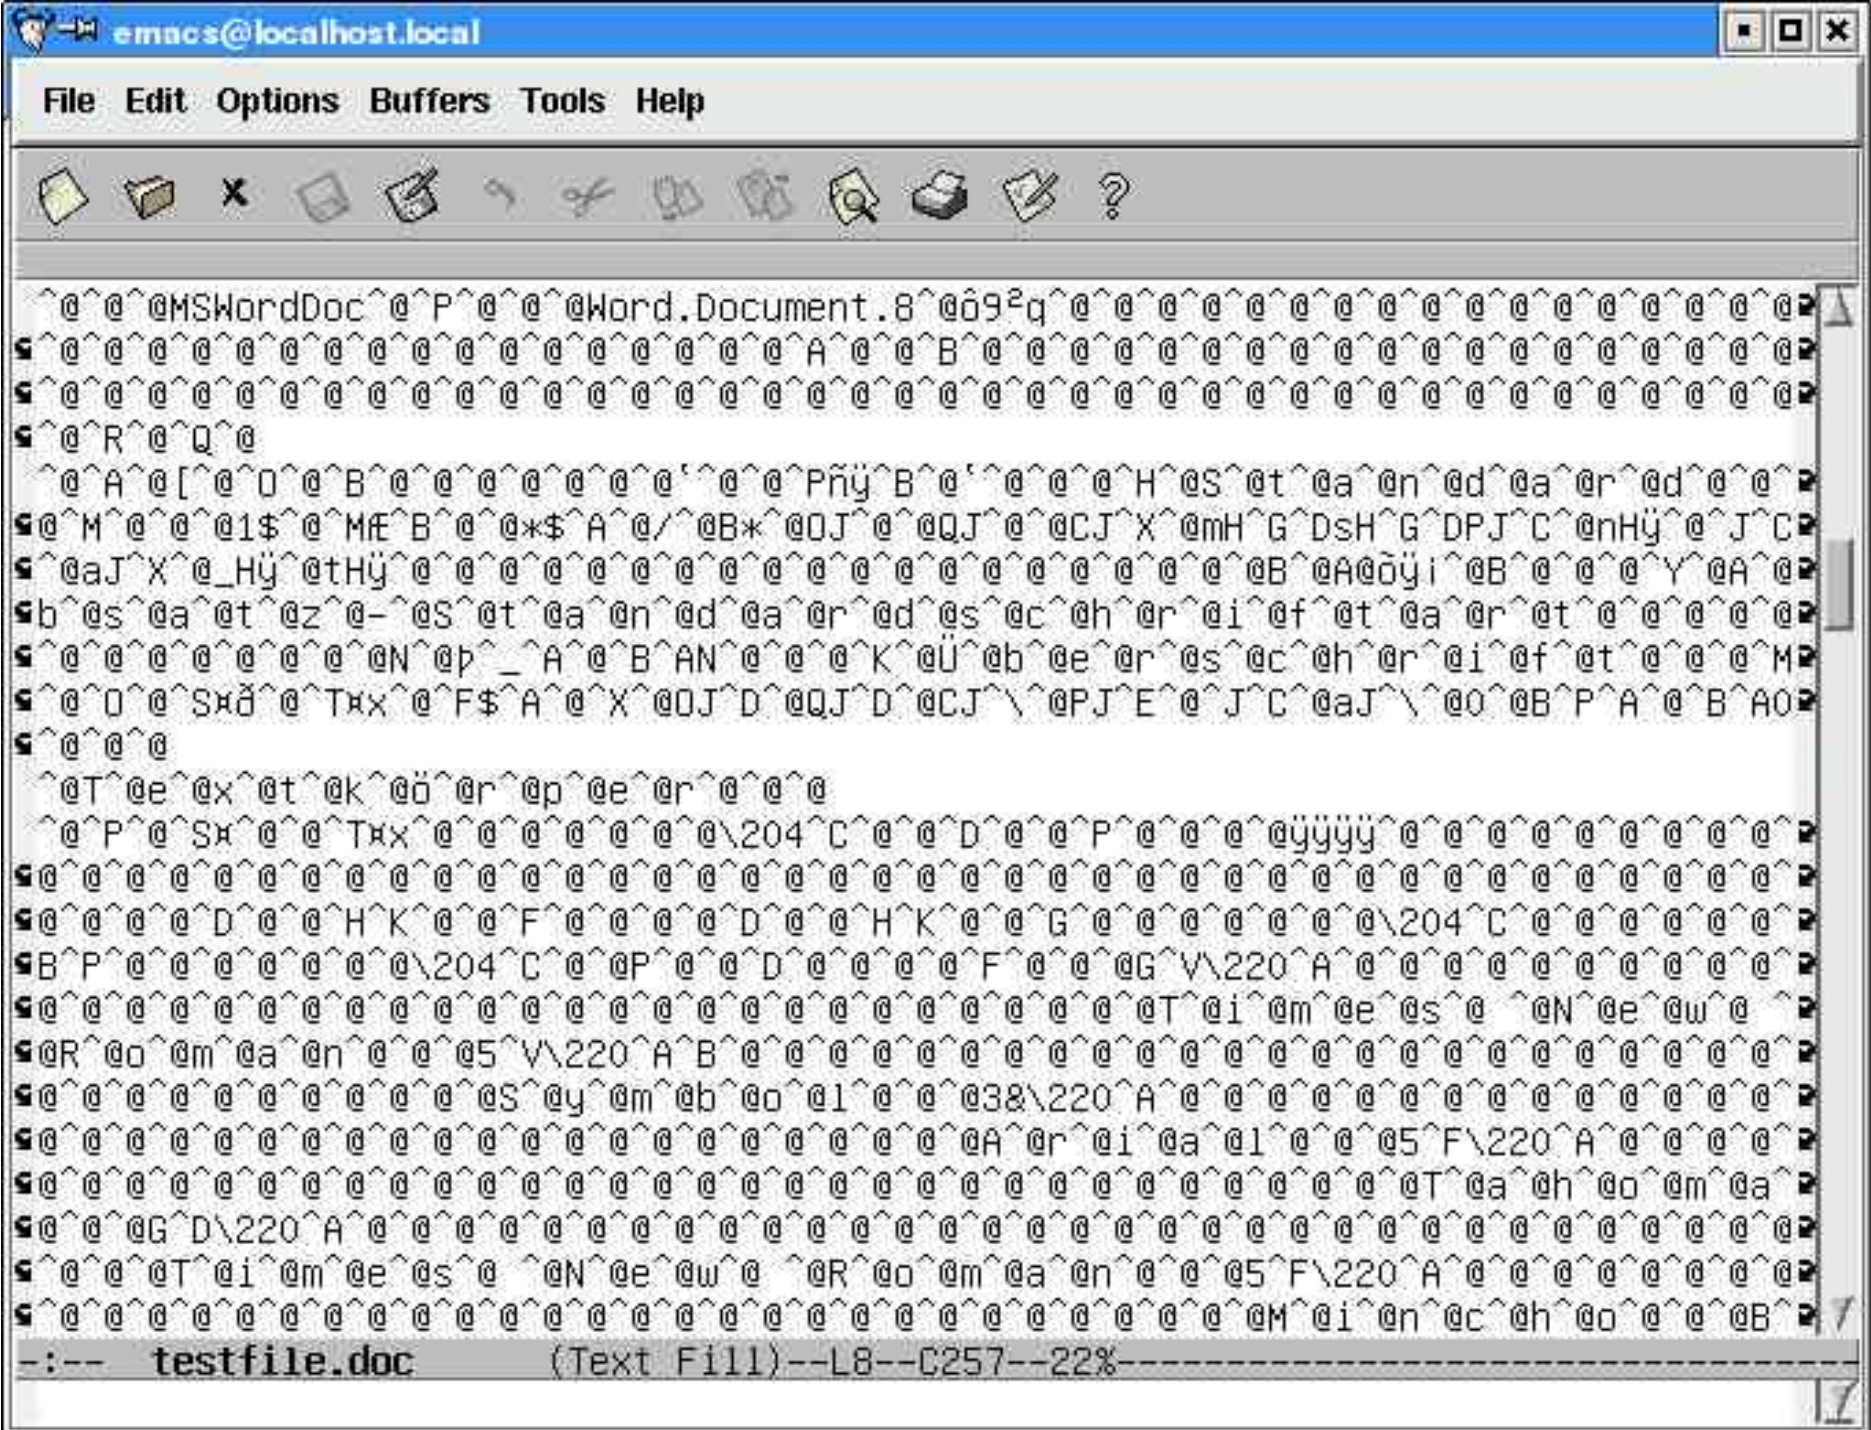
emacs@localhost.local

File Edit Options Buffers Tools Help

?

^@^@^@MSWordDoc^@^P^@^@^@Word.Document.8^@ô9²q^@^@^@^@^@^@^@^@^@^@^@^@^@^@
^@^@^@^@^@^@^@^@^@^@^@^@^@^@^@^A^@^@^B^@^@^@^@^@^@^@^@^@^@^@^@^@^@^@^@^@
^@^@^@^@^@^@^@^@^@^@^@^@^@^@^@^@^@^@^@^@^@^@^@^@^@^@^@^@^@^@^@^@^@^@^@^@
^@^R^@^Q^@
^@^A^@[^@^O^@^B^@^@^@^@^@^@^@'^@^@^Pñÿ^B^@'^@^@^@^H^@S^@t^@a^@n^@d^@a^@r^@d^@^@^
@^M^@^@^@1$^@^MÆ^B^@^@*$^A^@/^@B*^@OJ^@^@QJ^@^@CJ^X^@mH^G^DsH^G^DPJ^C^@nHÿ^@^J^C
^@aJ^X^@_Hÿ^@tHÿ^@^@^@^@^@^@^@^@^@^@^@^@^@^@^@^@^@^@^@B^@AÕõÿi^@B^@^@^@^Y^@A^@
b^@s^@a^@t^@z^@-^@S^@t^@a^@n^@d^@a^@r^@d^@s^@c^@h^@r^@i^@f^@t^@a^@r^@t^@^@^@^@
^@^@^@^@^@^@^@^@N^@þ^_^A^@^B^AN^@^@^@^K^@Ü^@b^@e^@r^@s^@c^@h^@r^@i^@f^@t^@^@^@^M
^@^O^@^S¤ǎ^@^T¤x^@^F$^A^@^X^@OJ^D^@QJ^D^@CJ^\^@PJ^E^@^J^C^@aJ^\^@O^@B^P^A^@^B^AO
^@^@^@
^@T^@e^@x^@t^@k^@ö^@r^@p^@e^@r^@^@^@
^@^P^@^S¤^@^@^T¤x^@^@^@^@^@^@^@\204^C^@^@^D^@^@^P^@^@^@^@ÿÿÿÿ^@^@^@^@^@^@^@^@^
@^@^@^@^@^@^@^@^@^@^@^@^@^@^@^@^@^@^@^@^@^@^@^@^@^@^@^@^@^@^@^@^@^@^@^@^@^@^@^@^
@^@^@^@^D^@^@^H^K^@^@^F^@^@^@^@^D^@^@^H^K^@^@^G^@^@^@^@^@^@^@\204^C^@^@^@^@^@^@^
B^P^@^@^@^@^@^@^@\204^C^@^@P^@^@^D^@^@^@^@^F^@^@^@G^V\220^A^@^@^@^@^@^@^@^@^@^@^
@^@^@^@^@^@^@^@^@^@^@^@^@^@^@^@^@^@^@^@^@^@^@^@T^@i^@m^@e^@s^@ ^@N^@e^@w^@ ^
@R^@o^@m^@a^@n^@^@^@5^V\220^A^B^@^@^@^@^@^@^@^@^@^@^@^@^@^@^@^@^@^@^@^@^@^@^
@^@^@^@^@^@^@^@^@^@^@S^@y^@m^@b^@o^@l^@^@^@3&\220^A^@^@^@^@^@^@^@^@^@^@^@^@^
@^@^@^@^@^@^@^@^@^@^@^@^@^@^@^@^@^@^@^@^@^@A^@r^@i^@a^@l^@^@^@5^F\220^A^@^@^@^@^
@^@^@^@^@^@^@^@^@^@^@^@^@^@^@^@^@^@^@^@^@^@^@^@^@^@^@^@^@^@^@^@^@T^@a^@h^@o^@m^@a^
@^@^@G^D\220^A^@^@^@^@^@^@^@^@^@^@^@^@^@^@^@^@^@^@^@^@^@^@^@^@^@^@^@^@^@^@^@^@
^@^@^@T^@i^@m^@e^@s^@ ^@N^@e^@w^@ ^@R^@o^@m^@a^@n^@^@^@5^F\220^A^@^@^@^@^@^@^@^@
^@^@^@^@^@^@^@^@^@^@^@^@^@^@^@^@^@^@^@^@^@^@^@^@^@^@^@M^@i^@n^@c^@h^@o^@^@^@B^
-:-- testfile.doc (Text Fill)--L8--C257--22%-----------------------------------